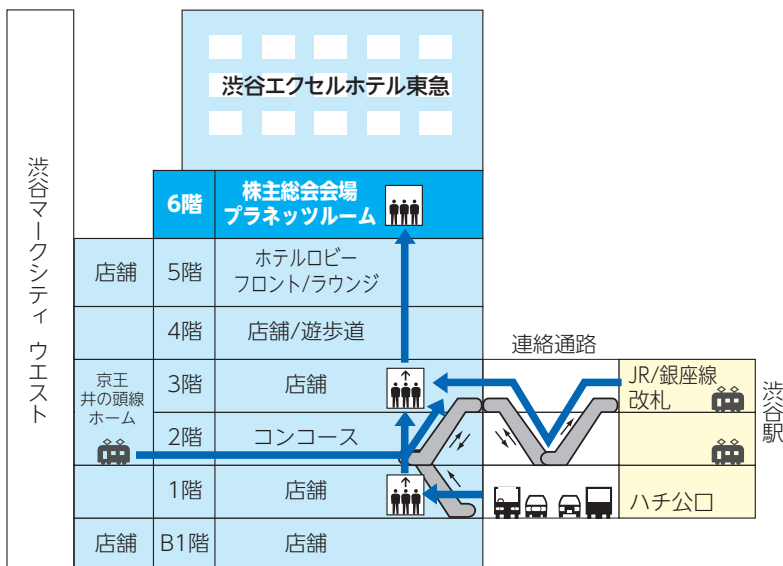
渋谷エクセルホテル東急

渋谷マークシティ ウエスト

6階 株主総会会場 プラネッツルーム

店舗 5階 ホテルロビー フロント/ラウンジ

4階 店舗/遊歩道

連絡通路

京王井の頭線ホーム 3階 店舗

JR/銀座線改札

渋谷駅

2階 コンコース

1階 店舗

ハチ公口

店舗 B1階 店舗